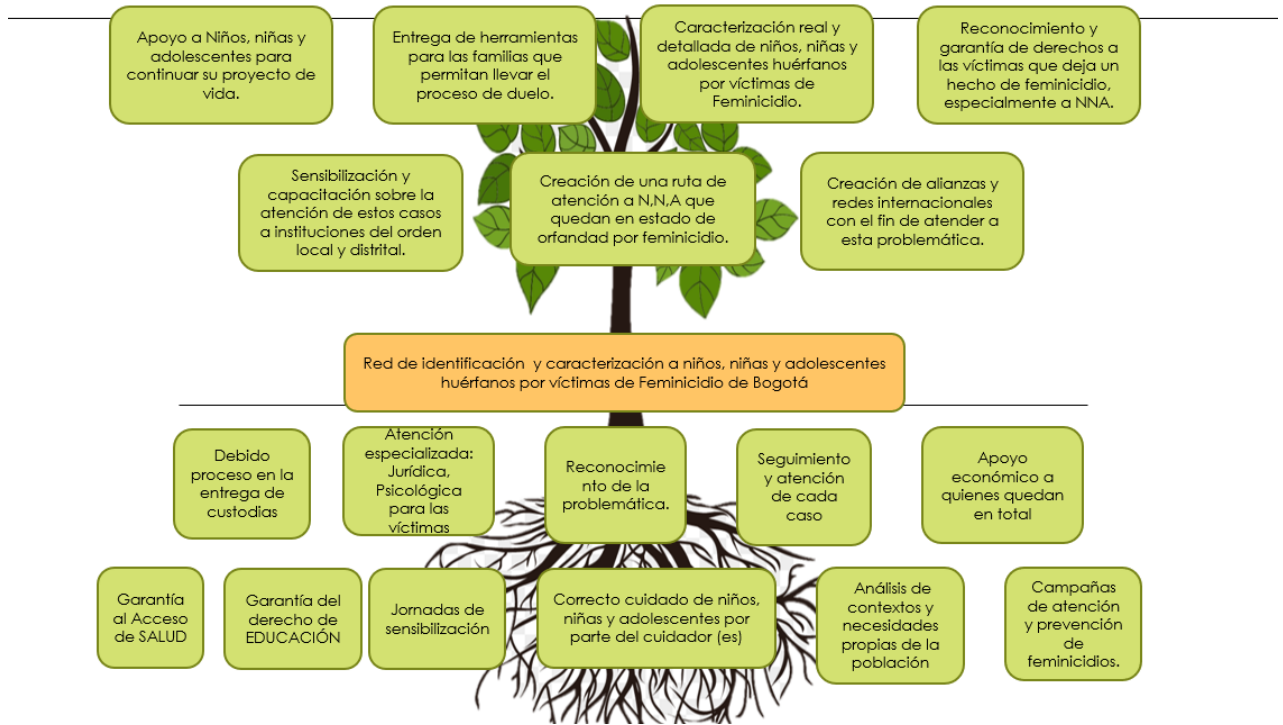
Apoyo a Niños, niñas y adolescentes para continuar su proyecto de vida.

Entrega de herramientas para las familias que permitan llevar el proceso de duelo.

Caracterización real y detallada de niños, niñas y adolescentes huérfanos por víctimas de Feminicidio.

Reconocimiento y garantía de derechos a las víctimas que deja un hecho de feminicidio, especialmente a NNA.

Sensibilización y capacitación sobre la atención de estos casos a instituciones del orden local y distrital.

Creación de una ruta de atención a N,N,A que quedan en estado de orfandad por feminicidio.

Creación de alianzas y redes internacionales con el fin de atender a esta problemática.

Red de identificación y caracterización a niños, niñas y adolescentes huérfanos por víctimas de Feminicidio de Bogotá

Debido proceso en la entrega de custodias

Atención especializada: Jurídica, Psicológica para las víctimas

Reconocimiento de la problemática.

Seguimiento y atención de cada caso

Apoyo económico a quienes quedan en total

Garantía al Acceso de SALUD

Garantía del derecho de EDUCACIÓN

Jornadas de sensibilización

Correcto cuidado de niños, niñas y adolescentes por parte del cuidador (es)

Análisis de contextos y necesidades propias de la población

Campañas de atención y prevención de feminicidios.